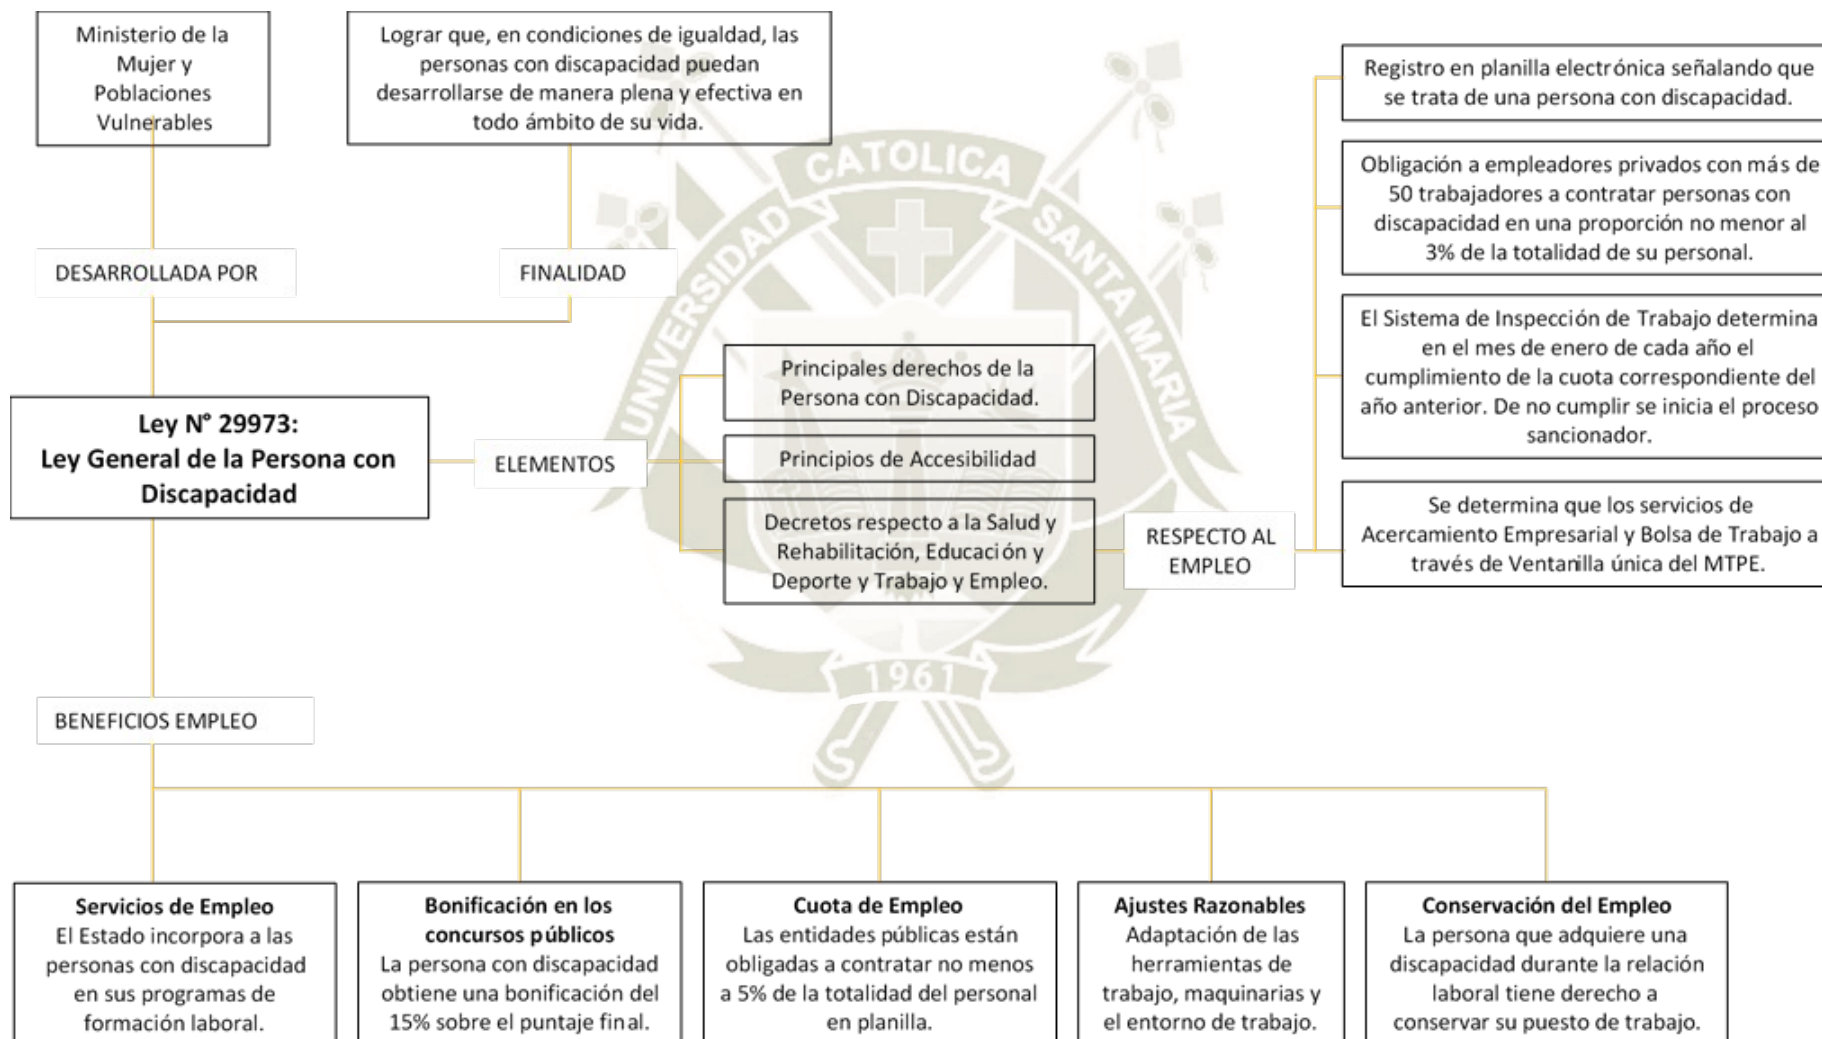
Ministerio de la Mujer y Poblaciones Vulnerables

Lograr que, en condiciones de igualdad, las personas con discapacidad puedan desarrollarse de manera plena y efectiva en todo ámbito de su vida.

Registro en planilla electrónica señalando que se trata de una persona con discapacidad.

Obligación a empleadores privados con más de 50 trabajadores a contratar personas con discapacidad en una proporción no menor al 3% de la totalidad de su personal.

DESARROLLADA POR

FINALIDAD

CATOLICA

UNIVERSIDAD

SANTA MARIA

El Sistema de Inspección de Trabajo determina en el mes de enero de cada año el cumplimiento de la cuota correspondiente del año anterior. De no cumplir se inicia el proceso sancionador.

Principales derechos de la Persona con Discapacidad.

**Ley N° 29973:**
**Ley General de la Persona con Discapacidad**

ELEMENTOS

Principios de Accesibilidad

Decretos respecto a la Salud y Rehabilitación, Educación y Deporte y Trabajo y Empleo.

RESPECTO AL EMPLEO

Se determina que los servicios de Acercamiento Empresarial y Bolsa de Trabajo a través de Ventanilla única del MTPE.

1961

BENEFICIOS EMPLEO

**Servicios de Empleo**
El Estado incorpora a las personas con discapacidad en sus programas de formación laboral.

**Bonificación en los concursos públicos**
La persona con discapacidad obtiene una bonificación del 15% sobre el puntaje final.

**Cuota de Empleo**
Las entidades públicas están obligadas a contratar no menos a 5% de la totalidad del personal en planilla.

**Ajustes Razonables**
Adaptación de las herramientas de trabajo, maquinarias y el entorno de trabajo.

**Conservación del Empleo**
La persona que adquiere una discapacidad durante la relación laboral tiene derecho a conservar su puesto de trabajo.